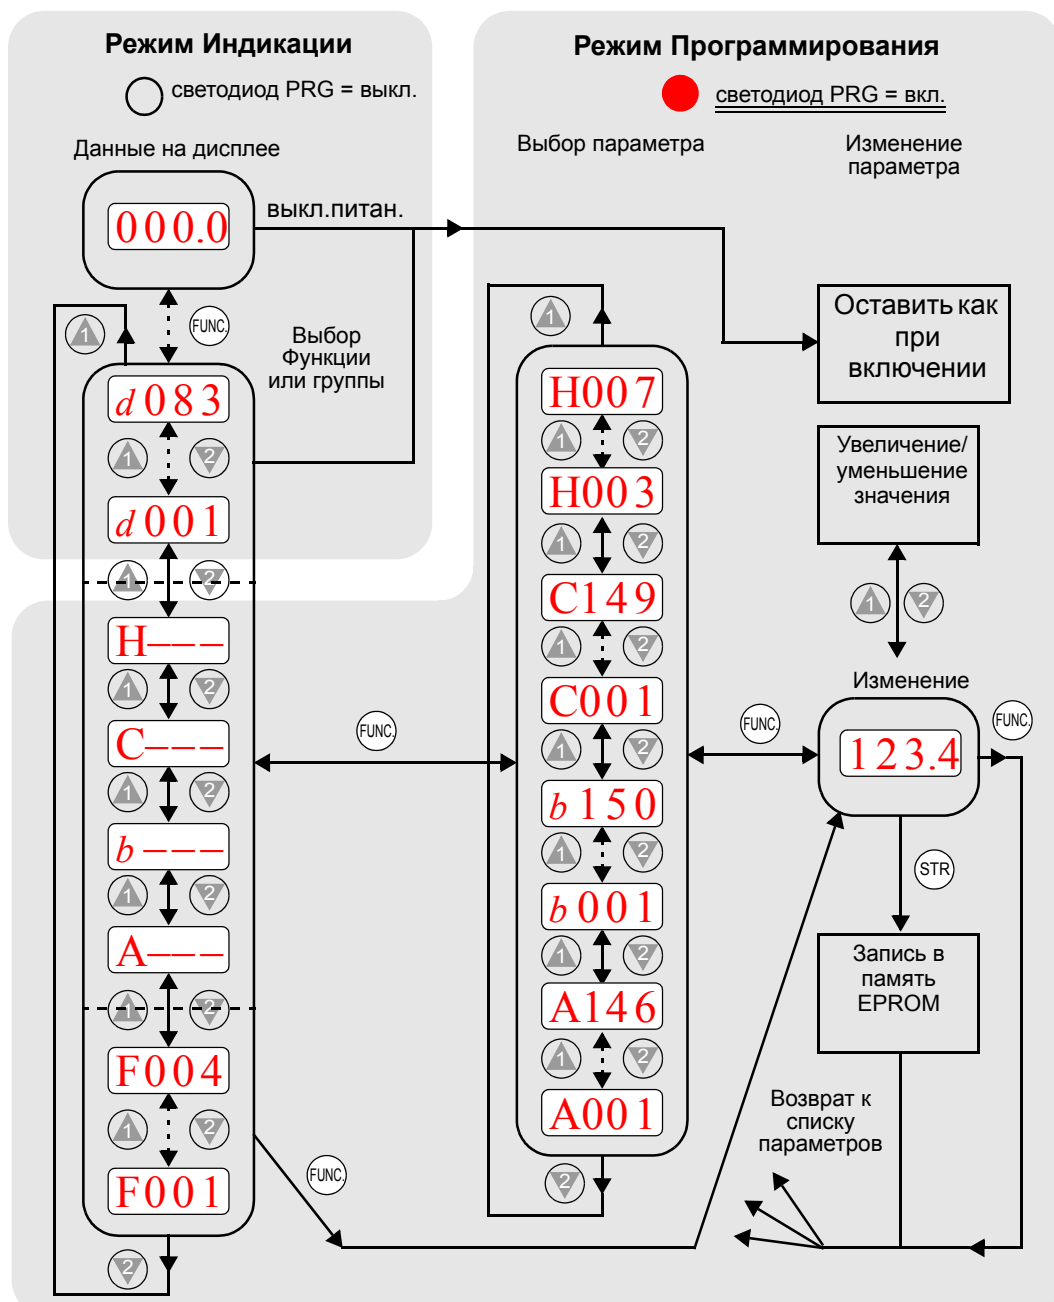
Режим Индикации

светодиод PRG = выкл.

Данные на дисплее

000.0

выкл.питан.

FUNC.

1

Выбор Функции или группы

d083

1 2

d001

1 2

H–––

1 2

C–––

1 2

b–––

1 2

A–––

1 2

F004

1 2

F001

2

Режим Программирования

светодиод PRG = вкл.

Выбор параметра

Изменение параметра

1

H007

1 2

H003

1 2

C149

1 2

C001

1 2

b150

1 2

b001

1 2

A146

1 2

A001

2

FUNC.

FUNC.

Оставить как при включении

Увеличение/ уменьшение значения

1 2

Изменение

FUNC.

123.4

STR

Запись в память EPROM

Возврат к списку параметров

FUNC.